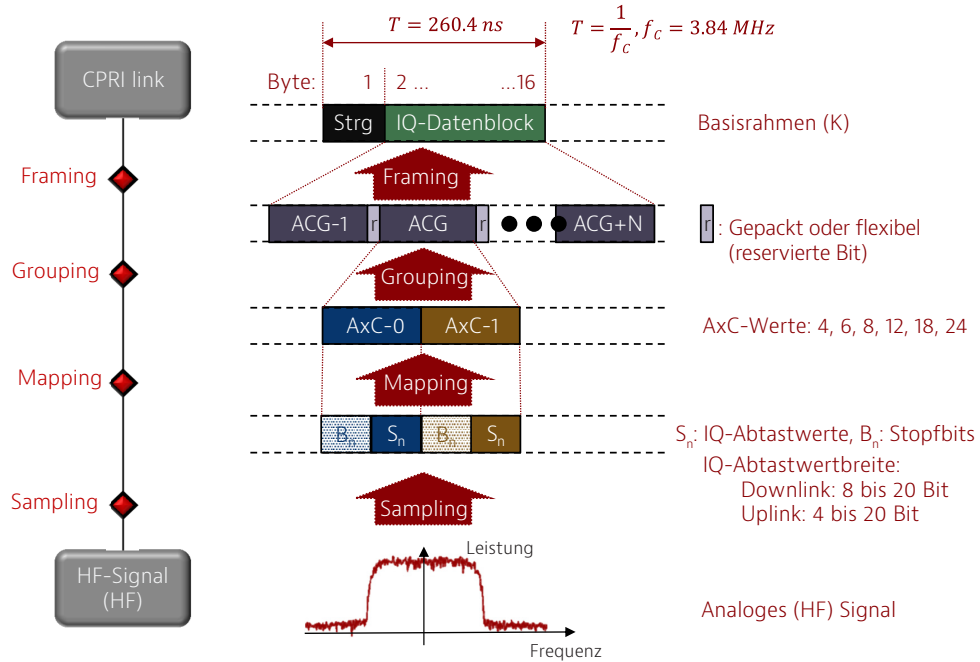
$T = 260.4\ ns$ $T = \frac{1}{f_C}, f_C = 3.84\ MHz$

CPRI link

Byte: 1 2 ... ...16

Strg IQ-Datenblock

Basisrahmen (K)

Framing

Framing

ACG-1 r ACG r ACG+N

r: Gepackt oder flexibel (reservierte Bit)

Grouping

Grouping

AxC-0 AxC-1

AxC-Werte: 4, 6, 8, 12, 18, 24

Mapping

Mapping

$B_n$ $S_n$ $B_n$ $S_n$

$S_n$: IQ-Abtastwerte, $B_n$: Stopfbits

IQ-Abtastwertbreite:
Downlink: 8 bis 20 Bit
Uplink: 4 bis 20 Bit

Sampling

Sampling

Leistung

HF-Signal (HF)

Analoges (HF) Signal

Frequenz